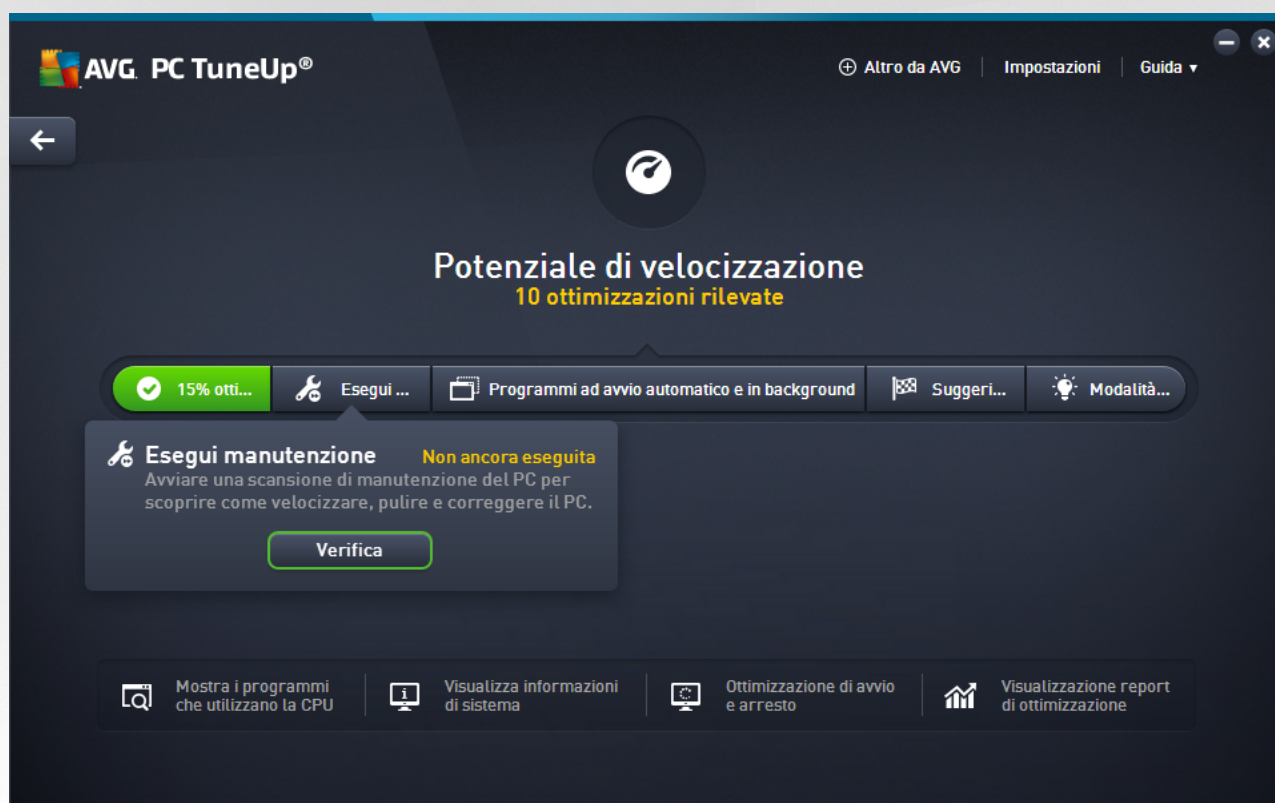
AVG. PC TuneUp®

Altro da AVG | Impostazioni | Guida ▾

Potenziale di velocizzazione
10 ottimizzazioni rilevate

15% otti... | Esegui ... | Programmi ad avvio automatico e in background | Suggeri... | Modalità...

Esegui manutenzione Non ancora eseguita
Avviare una scansione di manutenzione del PC per scoprire come velocizzare, pulire e correggere il PC.

Verifica

Mostra i programmi che utilizzano la CPU
Visualizza informazioni di sistema
Ottimizzazione di avvio e arresto
Visualizzazione report di ottimizzazione